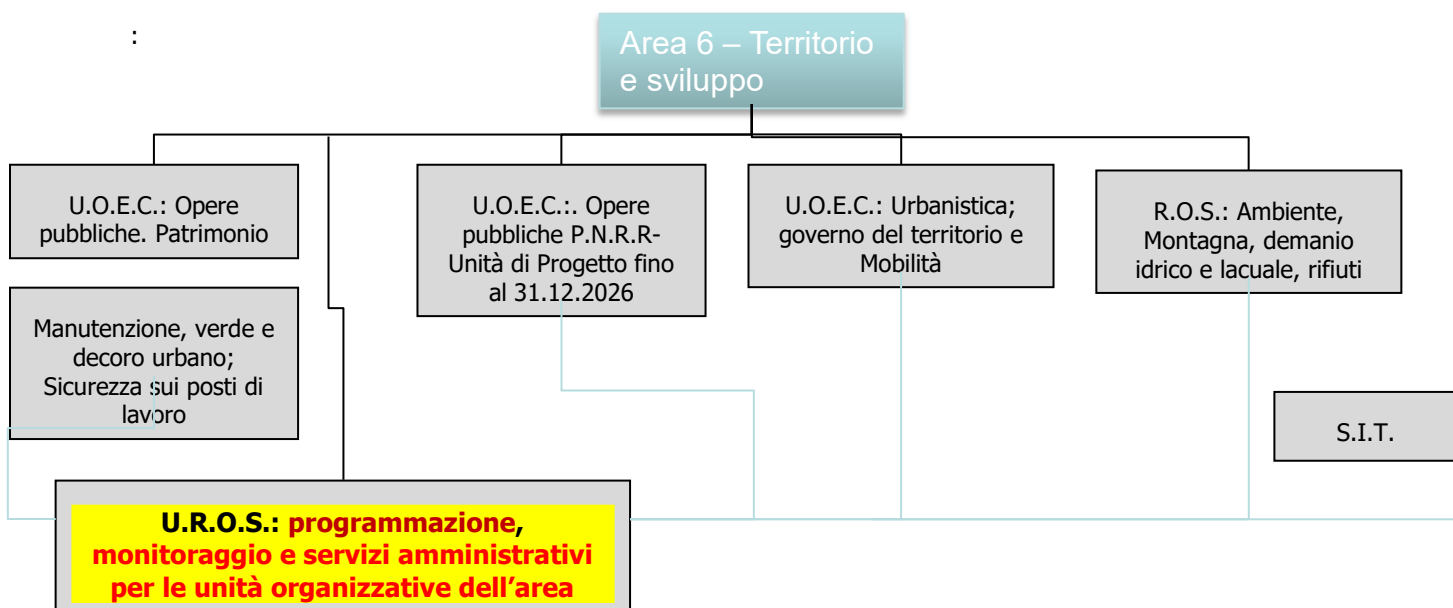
:

Area 6 – Territorio e sviluppo

U.O.E.C.: Opere pubbliche. Patrimonio

U.O.E.C.:. Opere pubbliche P.N.R.R- Unità di Progetto fino al 31.12.2026

U.O.E.C.: Urbanistica; governo del territorio e Mobilità

R.O.S.: Ambiente, Montagna, demanio idrico e lacuale, rifiuti

Manutenzione, verde e decoro urbano; Sicurezza sui posti di lavoro

S.I.T.

U.R.O.S.: programmazione, monitoraggio e servizi amministrativi per le unità organizzative dell’area